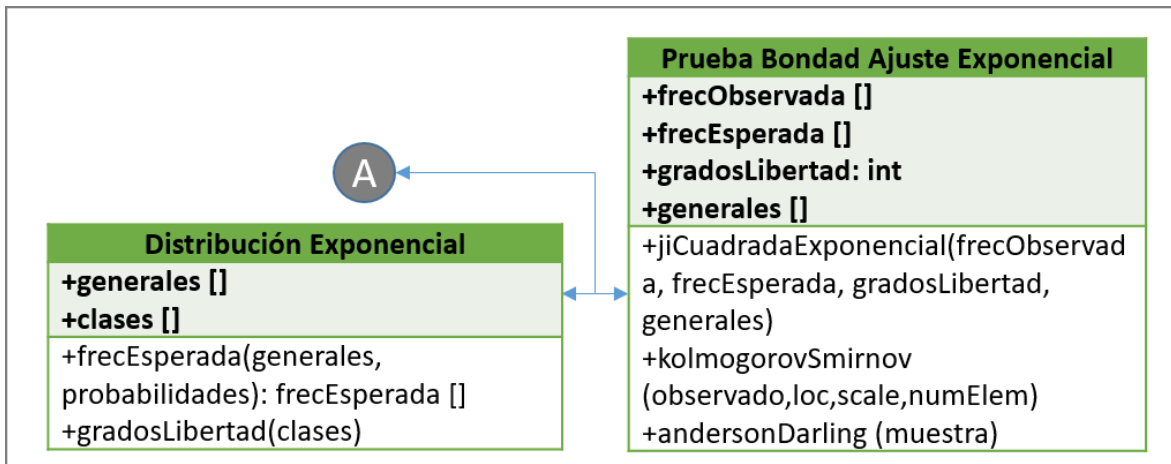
A

Distribución Exponencial

+generales []
+clases []

+frecEsperada(generales, probabilidades): frecEsperada []
+gradosLibertad(clases)

Prueba Bondad Ajuste Exponencial

+frecObservada []
+frecEsperada []
+gradosLibertad: int
+generales []

+jiCuadradaExponencial(frecObservada, frecEsperada, gradosLibertad, generales)
+kolmogorovSmirnov (observado,loc,scale,numElem)
+andersonDarling (muestra)